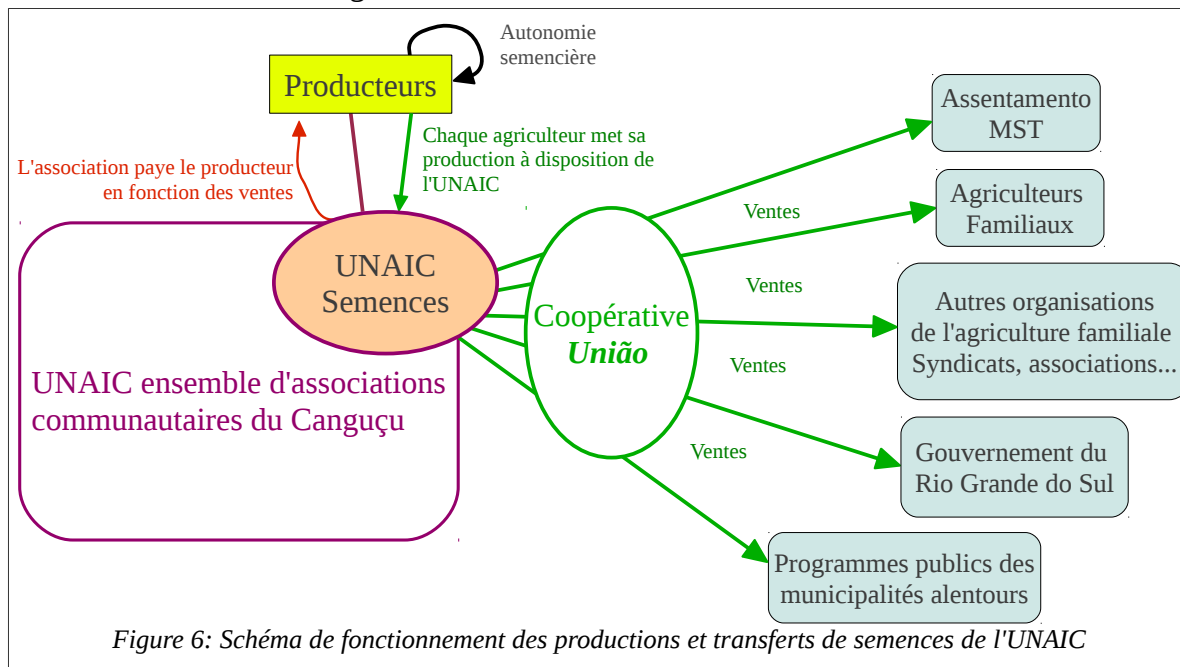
Autonomie semencière

Producteurs

Chaque agriculteur met sa production à disposition de l'UNAIC

L'association paye le producteur en fonction des ventes

UNAIC Semences

UNAIC ensemble d'associations communautaires du Canguçu

Coopérative *União*

Ventes

Ventes

Ventes

Ventes

Assentamento MST

Agriculteurs Familiaux

Autres organisations de l'agriculture familiale Syndicats, associations...

Gouvernement du Rio Grande do Sul

Programmes publics des municipalités alentours

*Figure 6: Schéma de fonctionnement des productions et transferts de semences de l'UNAIC*